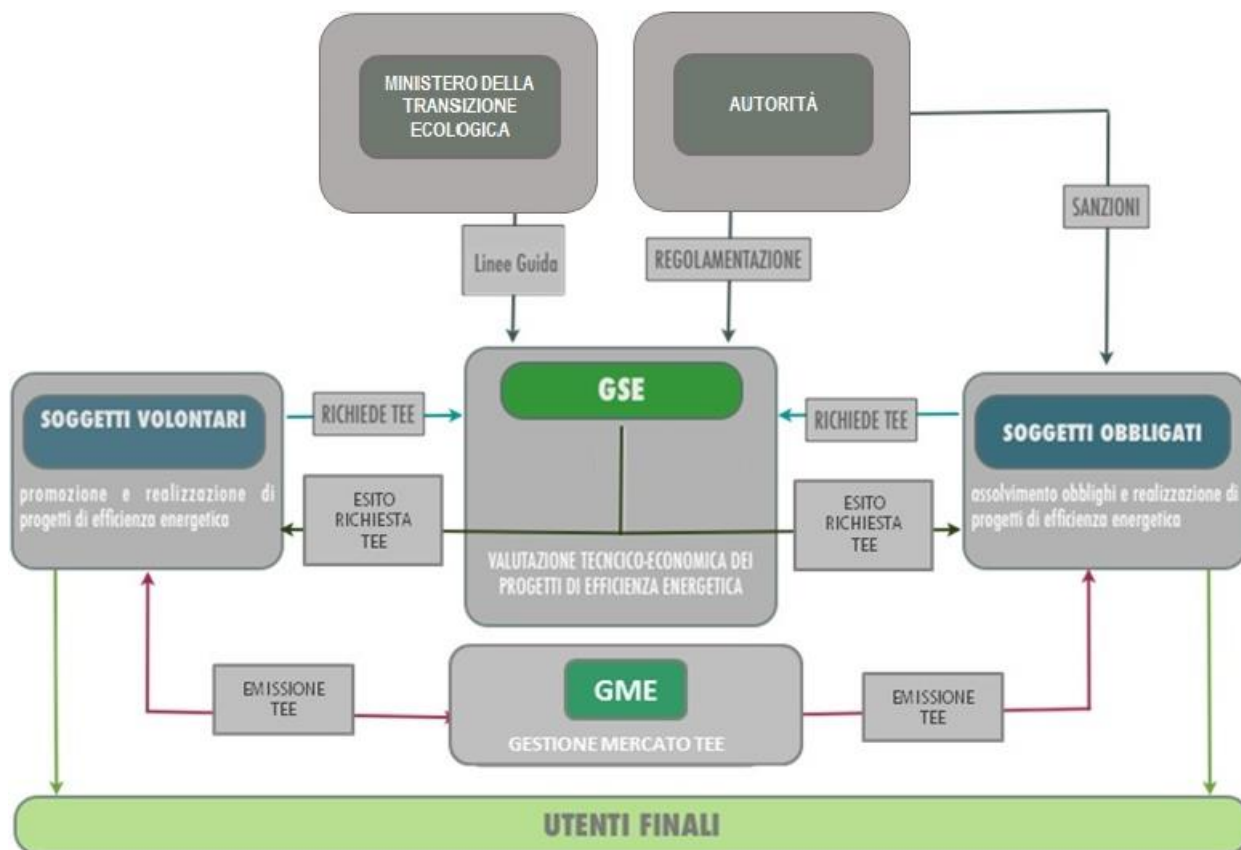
MINISTERO DELLA TRANSIZIONE ECOLOGICA

AUTORITÀ

SANZIONI

Linee Guida

REGOLAMENTAZIONE

SOGGETTI VOLONTARI

promozione e realizzazione di progetti di efficienza energetica

RICHIEDE TEE

GSE

RICHIEDE TEE

SOGGETTI OBBLIGATI

assolvimento obblighi e realizzazione di progetti di efficienza energetica

ESITO RICHIESTA TEE

VALUTAZIONE TECNCICO-ECONOMICA DEI PROGETTI DI EFFICIENZA ENERGETICA

ESITO RICHIESTA TEE

EMISSIONE TEE

GME

GESTIONE MERCATO TEE

EMISSIONE TEE

UTENTI FINALI